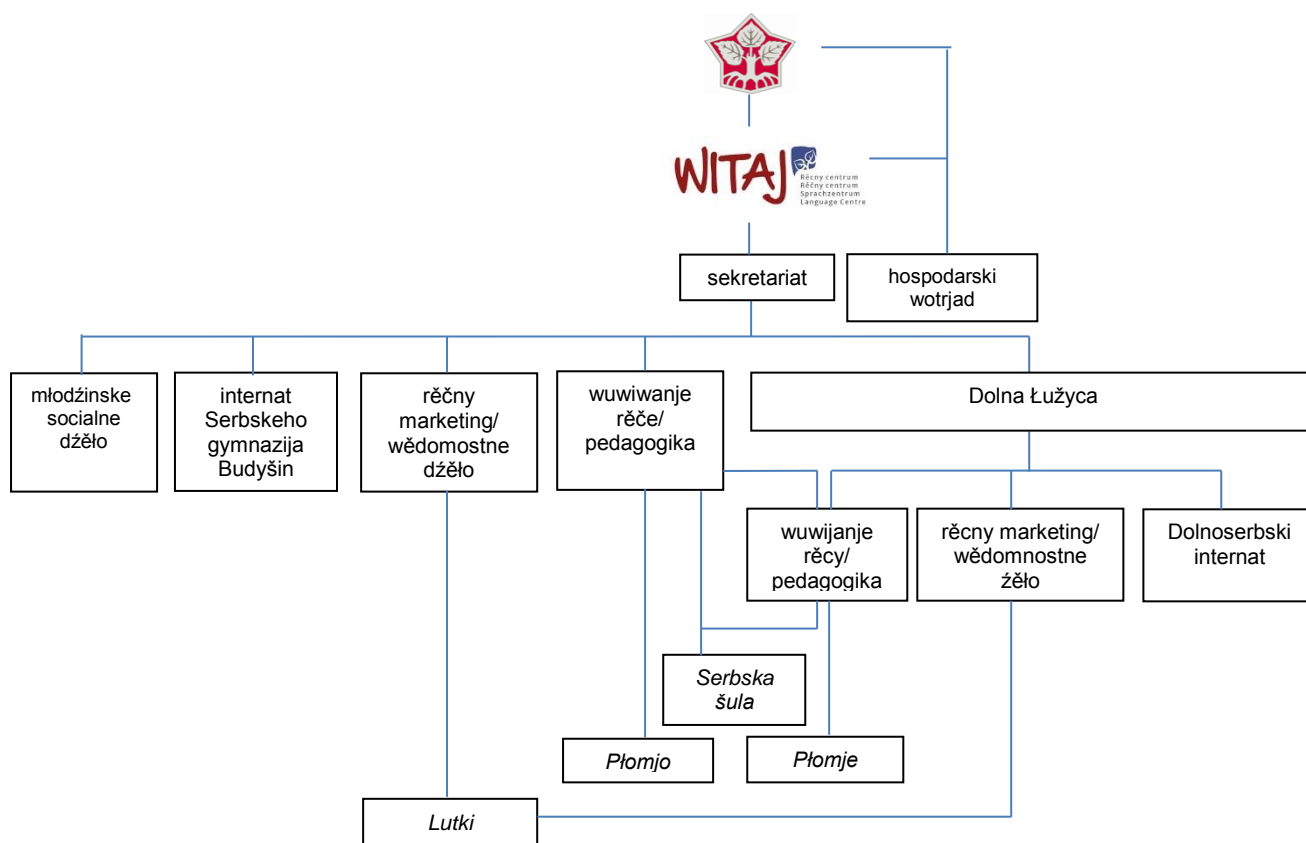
WITAJ
Rěčny centrum
Rěčny centrum
Sprachzentrum
Language Centre

sekretariat

hospodarski wotrjad

młodźinske socialne dźěło

internat Serbskeho gymnazija Budyšin

rěčny marketing/ wědomostne dźěło

wuwiwanje rěče/ pedagogika

Dolna Łužyca

wuwijanje rěcy/ pedagogika

rěcny marketing/ wědomnostne źěło

Dolnoserbski internat

Serbska šula

Płomjo

Płomje

Lutki